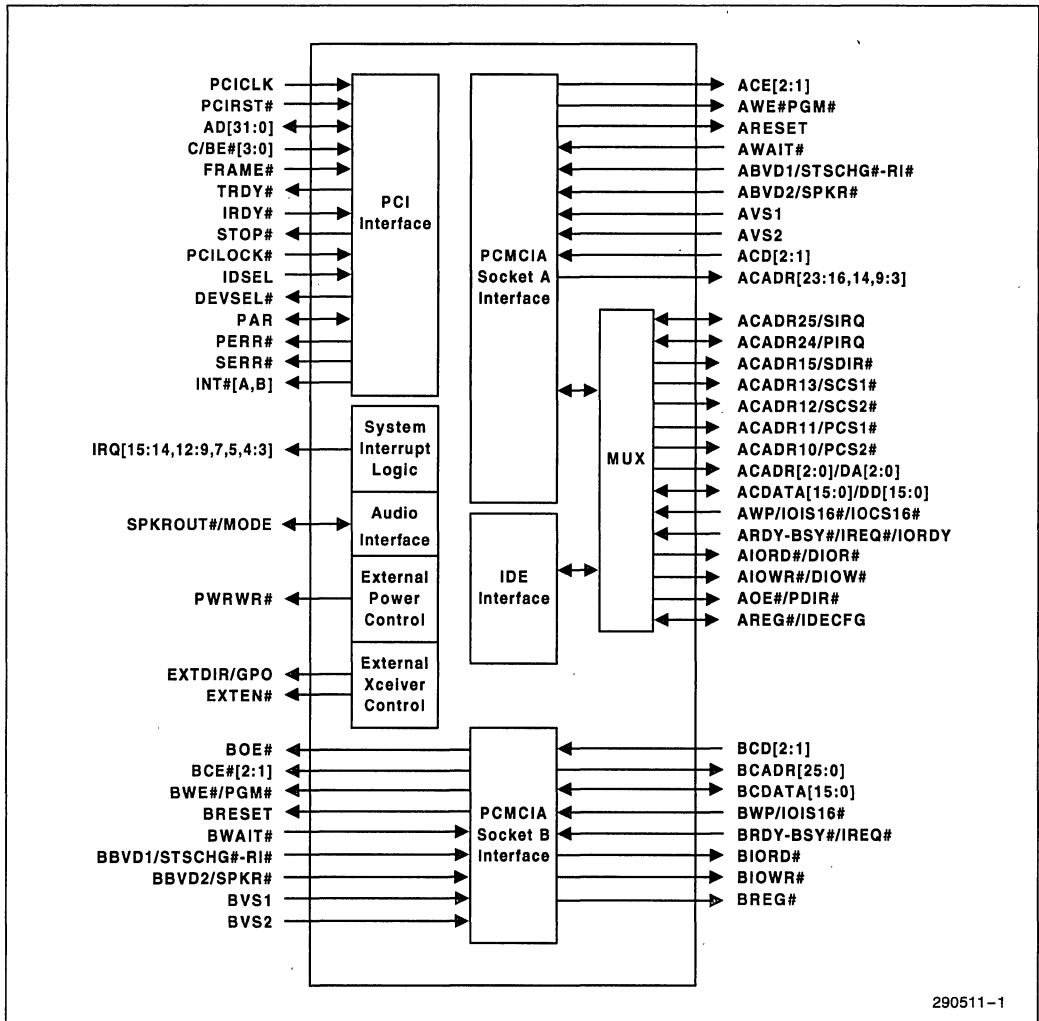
PCICLK
PCIRST#
AD[31:0]
C/BE#[3:0]
FRAME#
TRDY#
IRDY#
STOP#
PCILOCK#
IDSEL
DEVSEL#
PAR
PERR#
SERR#
INT#[A,B]

PCI Interface

PCMCIA Socket A Interface

ACE[2:1]
AWE#PGM#
ARESET
AWAIT#
ABVD1/STSCHG#-RI#
ABVD2/SPKR#
AVS1
AVS2
ACD[2:1]
ACADR[23:16,14,9:3]

MUX

ACADR25/SIRQ
ACADR24/PIRQ
ACADR15/SDIR#
ACADR13/SCS1#
ACADR12/SCS2#
ACADR11/PCS1#
ACADR10/PCS2#
ACADR[2:0]/DA[2:0]
ACDATA[15:0]/DD[15:0]
AWP/IOIS16#/IOCS16#
ARDY-BSY#/IREQ#/IORDY
AIORD#/DIOR#
AIOWR#/DIOW#
AOE#/PDIR#
AREG#/IDECFG

IRQ[15:14,12:9,7,5,4:3]
System Interrupt Logic

SPKROUT#/MODE
Audio Interface

PWRWR#
External Power Control

IDE Interface

EXTDIR/GPO
EXTEN#
External Xceiver Control

BOE#
BCE#[2:1]
BWE#/PGM#
BRESET
BWAIT#
BBVD1/STSCHG#-RI#
BBVD2/SPKR#
BVS1
BVS2

PCMCIA Socket B Interface

BCD[2:1]
BCADR[25:0]
BCDATA[15:0]
BWP/IOIS16#
BRDY-BSY#/IREQ#
BIORD#
BIOWR#
BREG#

290511–1